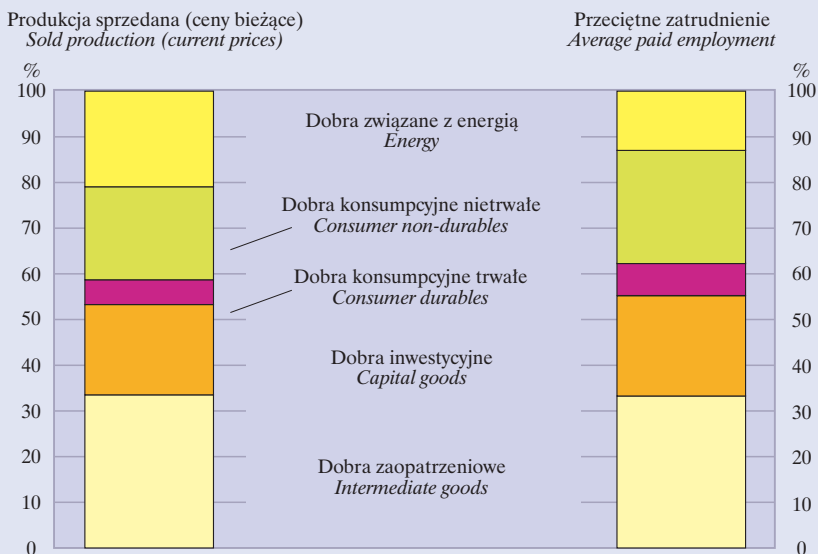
Produkcja sprzedana (ceny bieżące)
*Sold production (current prices)*

Przeciętne zatrudnienie
*Average paid employment*

%
100
90
80
70
60
50
40
30
20
10
0

%
100
90
80
70
60
50
40
30
20
10
0

Dobra związane z energią
*Energy*

Dobra konsumpcyjne nietrwałe
*Consumer non-durables*

Dobra konsumpcyjne trwałe
*Consumer durables*

Dobra inwestycyjne
*Capital goods*

Dobra zaopatrzeniowe
*Intermediate goods*